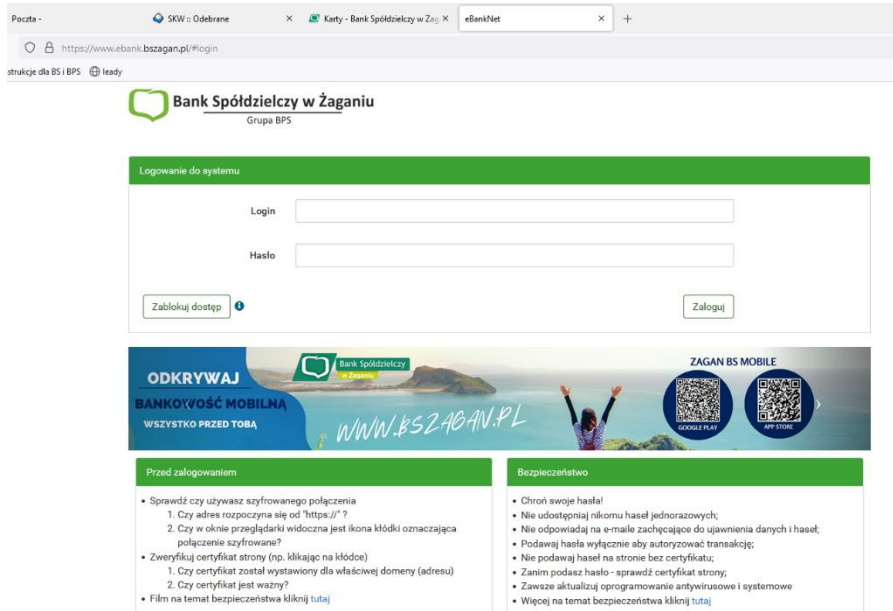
Poczta - SKW :: Odebrane × Karty - Bank Spółdzielczy w Żag × eBankNet × +

https://www.ebank.bszagan.pl/#login

strukcje dla BS i BPS leady

Bank Spółdzielczy w Żaganiu
Grupa BPS

Logowanie do systemu

Login

Hasło

Zablokuj dostęp

Zaloguj

Bank Spółdzielczy w Żaganiu

ODKRYWAJ BANKOWOŚĆ MOBILNĄ
WSZYSTKO PRZED TOBĄ

WWW.BSZAGAN.PL

ZAGAN BS MOBILE
GOOGLE PLAY
APP STORE

Przed zalogowaniem

- Sprawdź czy używasz szyfrowanego połączenia
 1. Czy adres rozpoczyna się od "https://" ?
 2. Czy w oknie przeglądarki widoczna jest ikona kłódki oznaczająca połączenie szyfrowane?
- Zweryfikuj certyfikat strony (np. klikając na kłódce)
 1. Czy certyfikat został wystawiony dla właściwej domeny (adresu)
 2. Czy certyfikat jest ważny?
- Film na temat bezpieczeństwa kliknij tutaj

Bezpieczeństwo

- Chroń swoje hasła!
- Nie udostępniaj nikomu haseł jednorazowych;
- Nie odpowiadaj na e-maile zachęcające do ujawnienia danych i haseł;
- Podawaj hasła wyłącznie aby autoryzować transakcję;
- Nie podawaj haseł na stronie bez certyfikatu;
- Zanim podasz hasło - sprawdź certyfikat strony;
- Zawsze aktualizuj oprogramowanie antywirusowe i systemowe
- Więcej na temat bezpieczeństwa kliknij tutaj